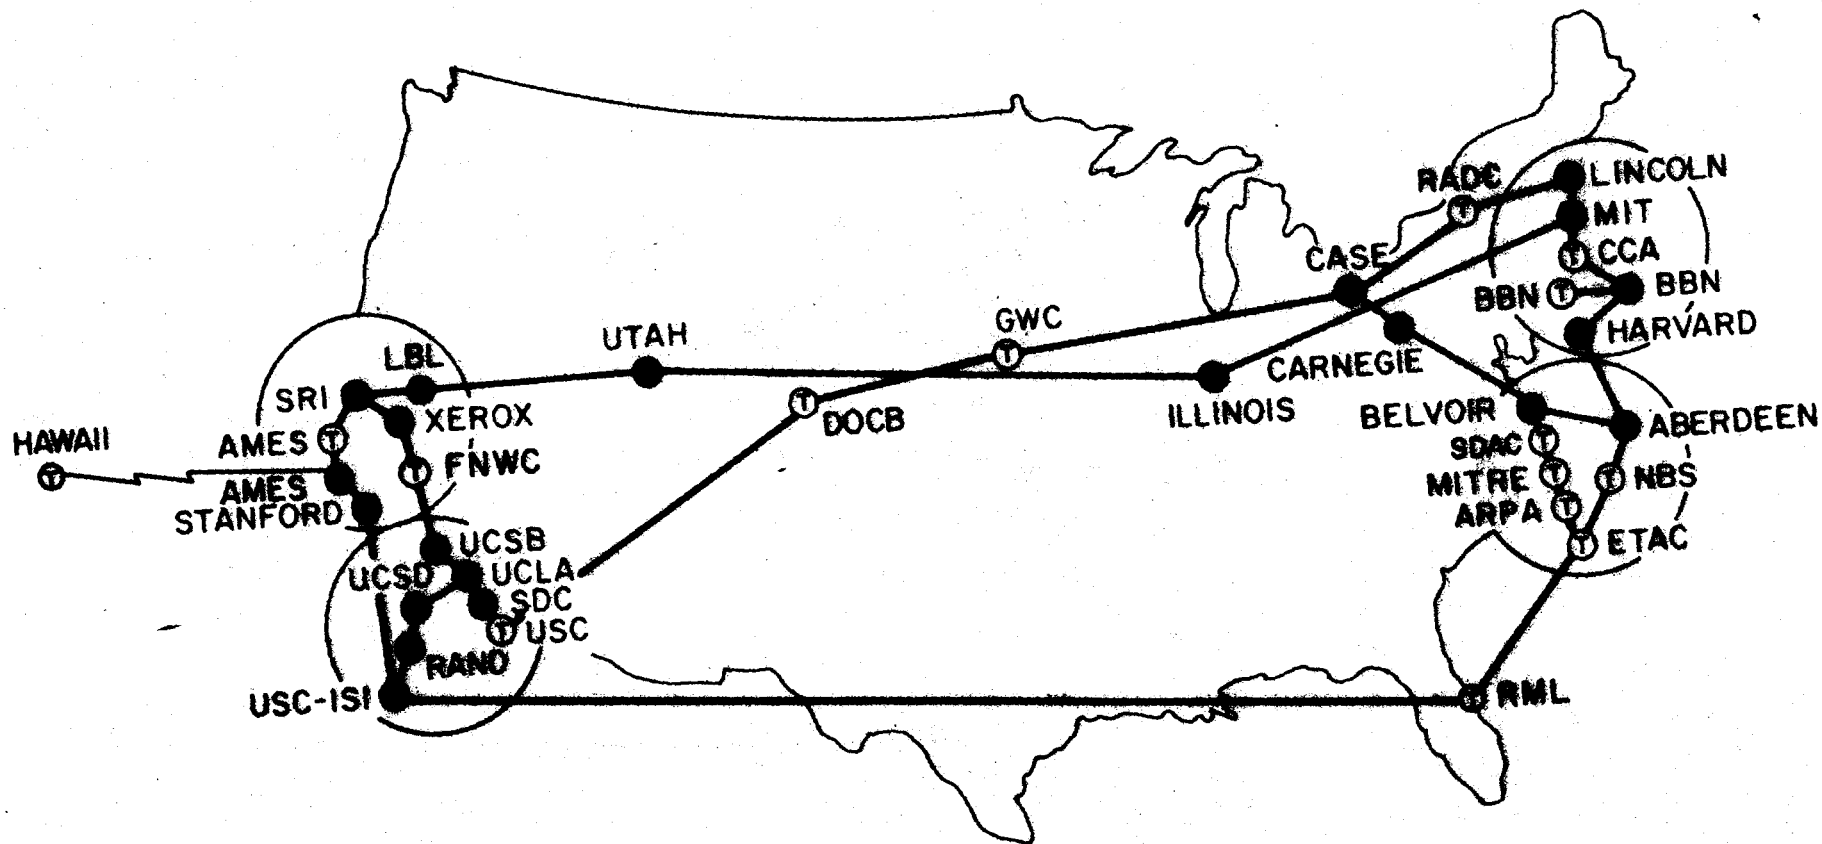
RADC
LINCOLN
MIT
CCA
CASE
BBN
BBN
HARVARD
GWC
UTAH
CARNEGIE
LBL
SRI
XEROX
ILLINOIS
BELVOIR
ABERDEEN
DOCB
HAWAII
AMES
FNWC
SDAC
MITRE
NBS
AMES
STANFORD
ARPA
ETAC
UCSB
UCSD
UCLA
SDC
USC
RAND
USC-ISI
RML